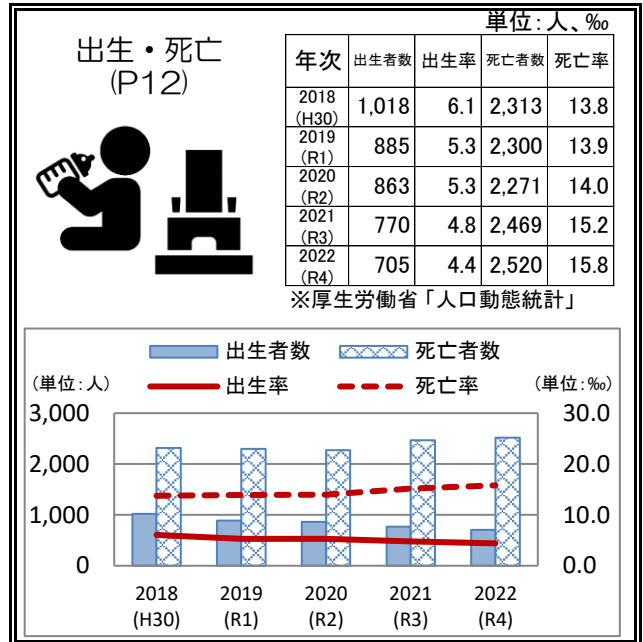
出生・死亡
(P12)

単位：人、‰

| 年次 | 出生者数 | 出生率 | 死亡者数 | 死亡率 |
|---|---|---|---|---|
| 2018 (H30) | 1,018 | 6.1 | 2,313 | 13.8 |
| 2019 (R1) | 885 | 5.3 | 2,300 | 13.9 |
| 2020 (R2) | 863 | 5.3 | 2,271 | 14.0 |
| 2021 (R3) | 770 | 4.8 | 2,469 | 15.2 |
| 2022 (R4) | 705 | 4.4 | 2,520 | 15.8 |

※厚生労働省「人口動態統計」

出生者数
死亡者数
(単位：人)
出生率
死亡率
(単位：‰)

3,000
2,000
1,000
0

30.0
20.0
10.0
0.0

2018 (H30)
2019 (R1)
2020 (R2)
2021 (R3)
2022 (R4)